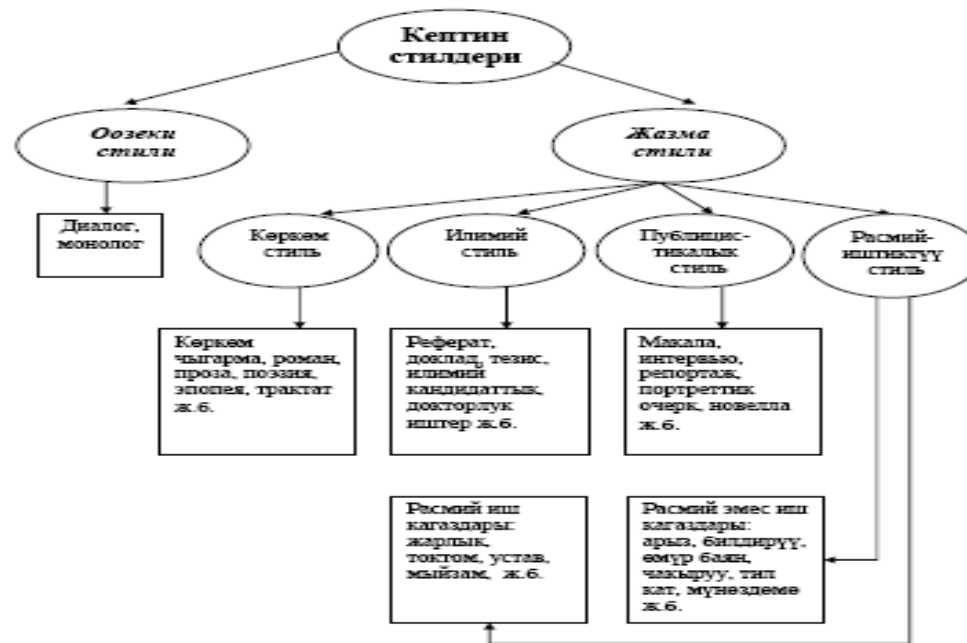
Кептин стилдери

Оозеки стили

Жазма стили

Диалог, монолог

Көркөм стиль

Илимий стиль

Публицистикалык стиль

Расмий-иштиктүү стиль

Көркөм чыгарма, роман, проза, поэзия, эпопея, трактат ж.б.

Реферат, доклад, тезис, илимий кандидаттык, докторлук иштер ж.б.

Макала, интервью, репортаж, портреттик очерк, новелла ж.б.

Расмий иш кагаздары: жарлык, токтом, устав, мыйзам, ж.б.

Расмий эмес иш кагаздары: арыз, билдирүү, өмүр баян, чакыруу, тил кат, мүнөздөмө ж.б.